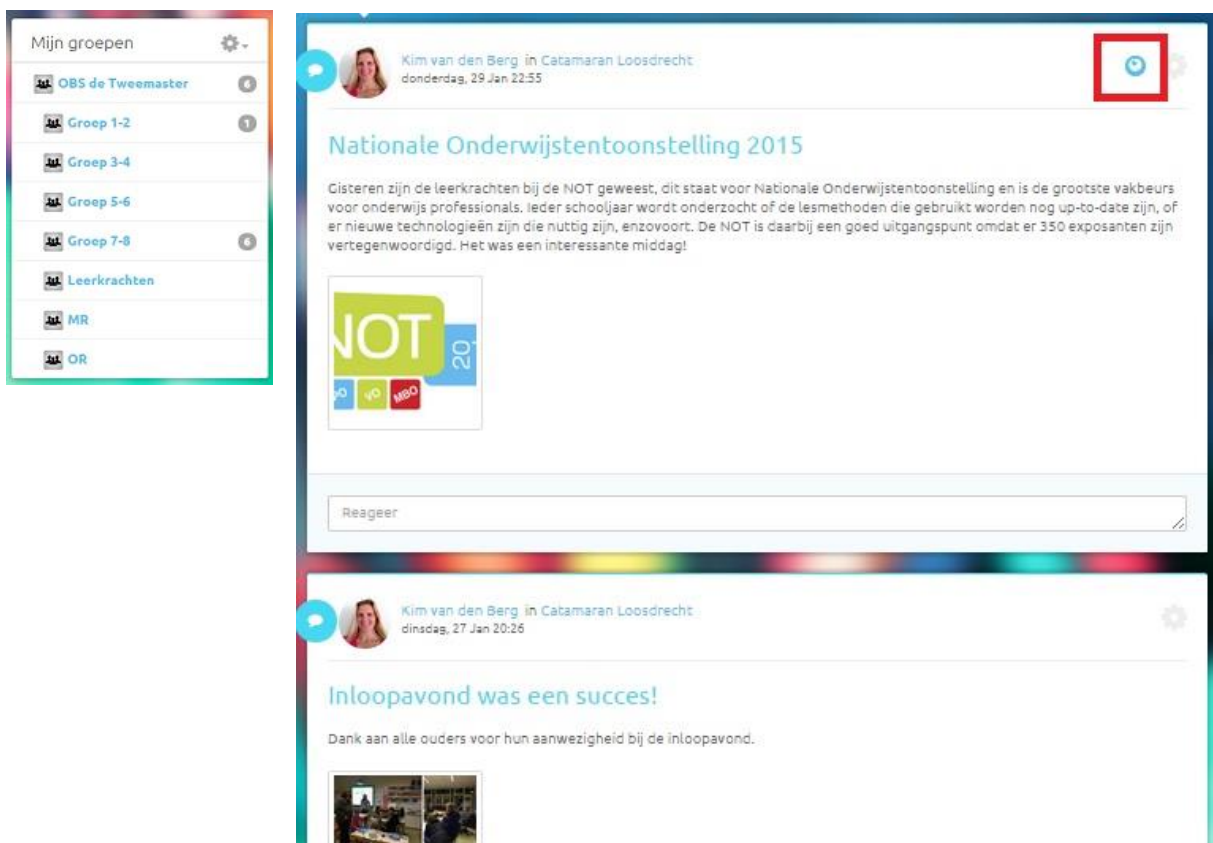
Mijn groepen

OBS de Tweemaster 6

Groep 1-2 1

Groep 3-4

Groep 5-6

Groep 7-8 6

Leerkrachten

MR

OR

Kim van den Berg in Catamaran Loosdrecht
donderdag, 29 Jan 22:55

Nationale Onderwijstentoonstelling 2015

Gisteren zijn de leerkrachten bij de NOT geweest, dit staat voor Nationale Onderwijstentoonstelling en is de grootste vakbeurs voor onderwijs professionals. Ieder schooljaar wordt onderzocht of de lesmethoden die gebruikt worden nog up-to-date zijn, of er nieuwe technologieën zijn die nuttig zijn, enzovoort. De NOT is daarbij een goed uitgangspunt omdat er 350 exposanten zijn vertegenwoordigd. Het was een interessante middag!

NOT 20 VO MBO

Reageer

Kim van den Berg in Catamaran Loosdrecht
dinsdag, 27 Jan 20:26

Inloopavond was een succes!

Dank aan alle ouders voor hun aanwezigheid bij de inloopavond.